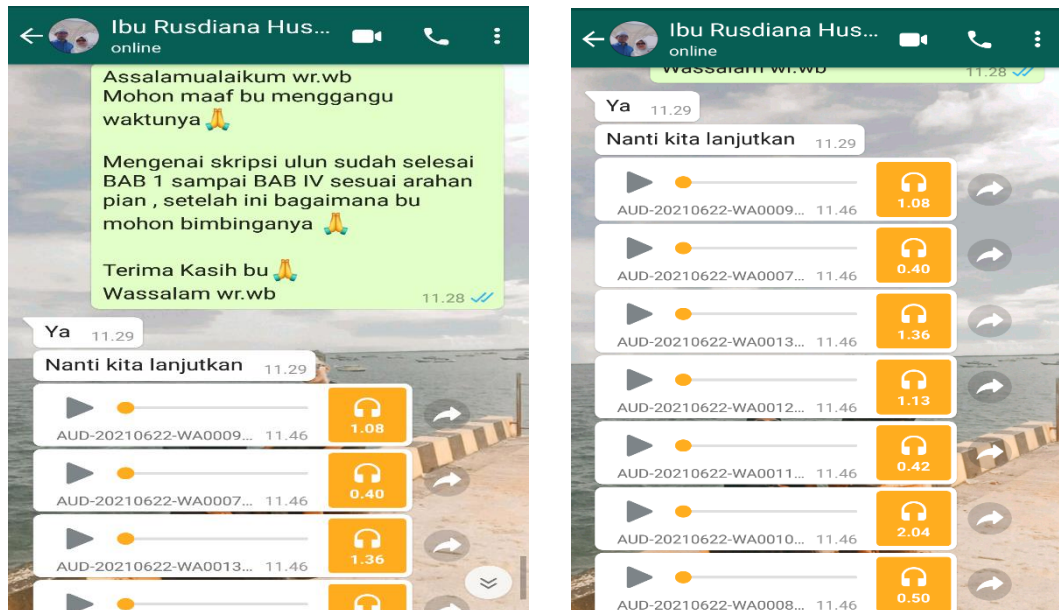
Ibu Rusdiana Hus...
online

Assalamualaikum wr.wb
Mohon maaf bu menggangu waktunya 🙏

Mengenai skripsi ulun sudah selesai BAB 1 sampai BAB IV sesuai arahan pian , setelah ini bagaimana bu mohon bimbinganya 🙏

Terima Kasih bu 🙏
Wassalam wr.wb
11.28

Ya 11.29

Nanti kita lanjutkan 11.29

AUD-20210622-WA0009... 11.46 1.08

AUD-20210622-WA0007... 11.46 0.40

AUD-20210622-WA0013... 11.46 1.36

Ibu Rusdiana Hus...
online

Wassalam wr.wb 11.28

Ya 11.29

Nanti kita lanjutkan 11.29

AUD-20210622-WA0009... 11.46 1.08

AUD-20210622-WA0007... 11.46 0.40

AUD-20210622-WA0013... 11.46 1.36

AUD-20210622-WA0012... 11.46 1.13

AUD-20210622-WA0011... 11.46 0.42

AUD-20210622-WA0010... 11.46 2.04

AUD-20210622-WA0008... 11.46 0.50